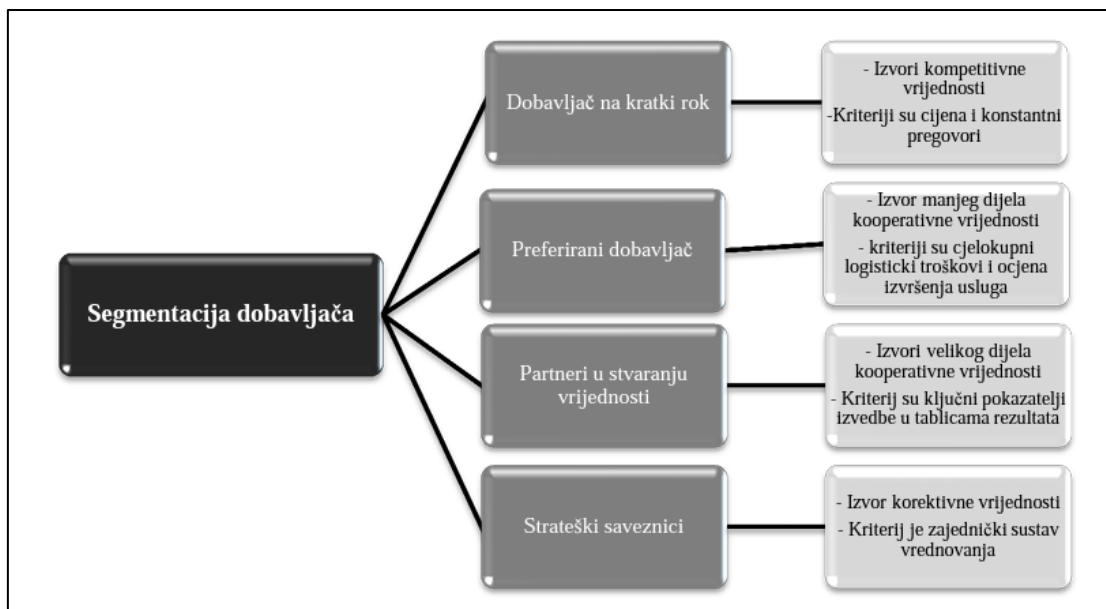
Segmentacija dobavljača

Dobavljač na kratki rok

- Izvori kompetitivne vrijednosti
-Kriteriji su cijena i konstantni pregovori

Preferirani dobavljač

- Izvor manjeg dijela kooperativne vrijednosti
- kriteriji su cjelokupni logisticki troškovi i ocjena izvršenja usluga

Partneri u stvaranju vrijednosti

- Izvori velikog dijela kooperativne vrijednosti
- Kriterij su ključni pokazatelji izvedbe u tablicama rezultata

Strateški saveznici

- Izvor korektivne vrijednosti
- Kriterij je zajednički sustav vrednovanja